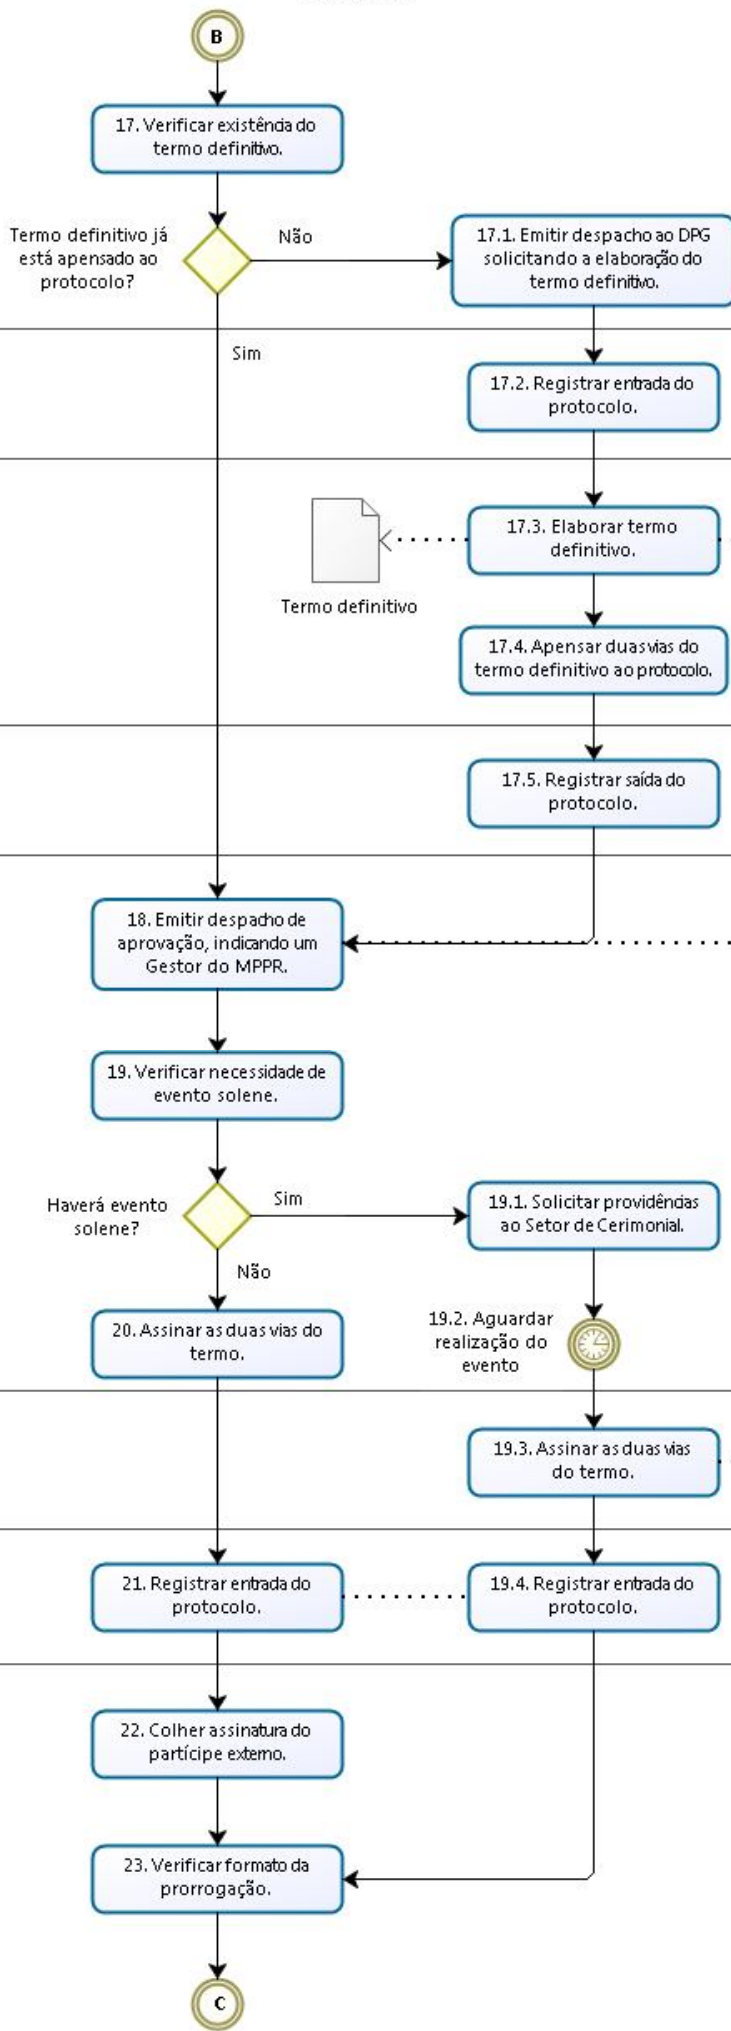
B

17. Verificar existência do termo definitivo.

Termo definitivo já está apensado ao protocolo?

Não

17.1. Emitir despacho ao DPG solicitando a elaboração do termo definitivo.

Sim

17.2. Registrar entrada do protocolo.

17.3. Elaborar termo definitivo.

Termo definitivo

17.4. Apensar duas vias do termo definitivo ao protocolo.

17.5. Registrar saída do protocolo.

18. Emitir despacho de aprovação, indicando um Gestor do MPPR.

19. Verificar necessidade de evento solene.

Haverá evento solene?

Sim

19.1. Solicitar providências ao Setor de Cerimonial.

Não

20. Assinar as duas vias do termo.

19.2. Aguardar realização do evento

19.3. Assinar as duas vias do termo.

21. Registrar entrada do protocolo.

19.4. Registrar entrada do protocolo.

22. Colher assinatura do partícipe externo.

23. Verificar formato da prorrogação.

C